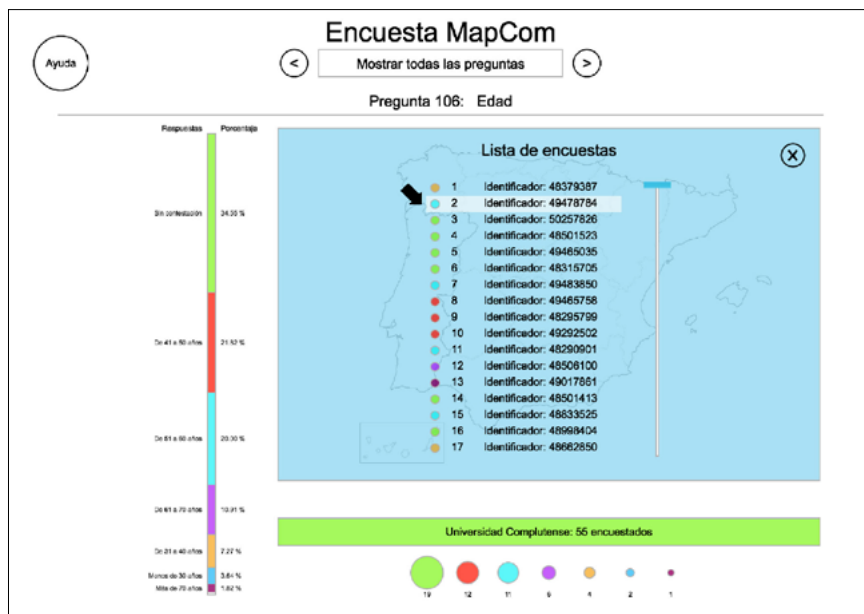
Encuesta MapCom

Ayuda

<

Mostrar todas las preguntas

>

Pregunta 106: Edad

Respuestas

Porcentaje

Sin contestación

34.55 %

De 41 a 50 años

21.82 %

De 51 a 60 años

20.00 %

De 61 a 70 años

10.91 %

De 31 a 40 años

7.27 %

Menos de 30 años

3.64 %

Más de 70 años

1.82 %

Lista de encuestas

1 Identificador: 48379387
2 Identificador: 49478784
3 Identificador: 50257826
4 Identificador: 48501523
5 Identificador: 49465035
6 Identificador: 48315705
7 Identificador: 49483850
8 Identificador: 49465758
9 Identificador: 48295799
10 Identificador: 49292502
11 Identificador: 48290901
12 Identificador: 48506100
13 Identificador: 49017881
14 Identificador: 48501413
15 Identificador: 48833525
16 Identificador: 48998404
17 Identificador: 48662850

Universidad Complutense: 55 encuestados

19 12 11 6 4 2 1